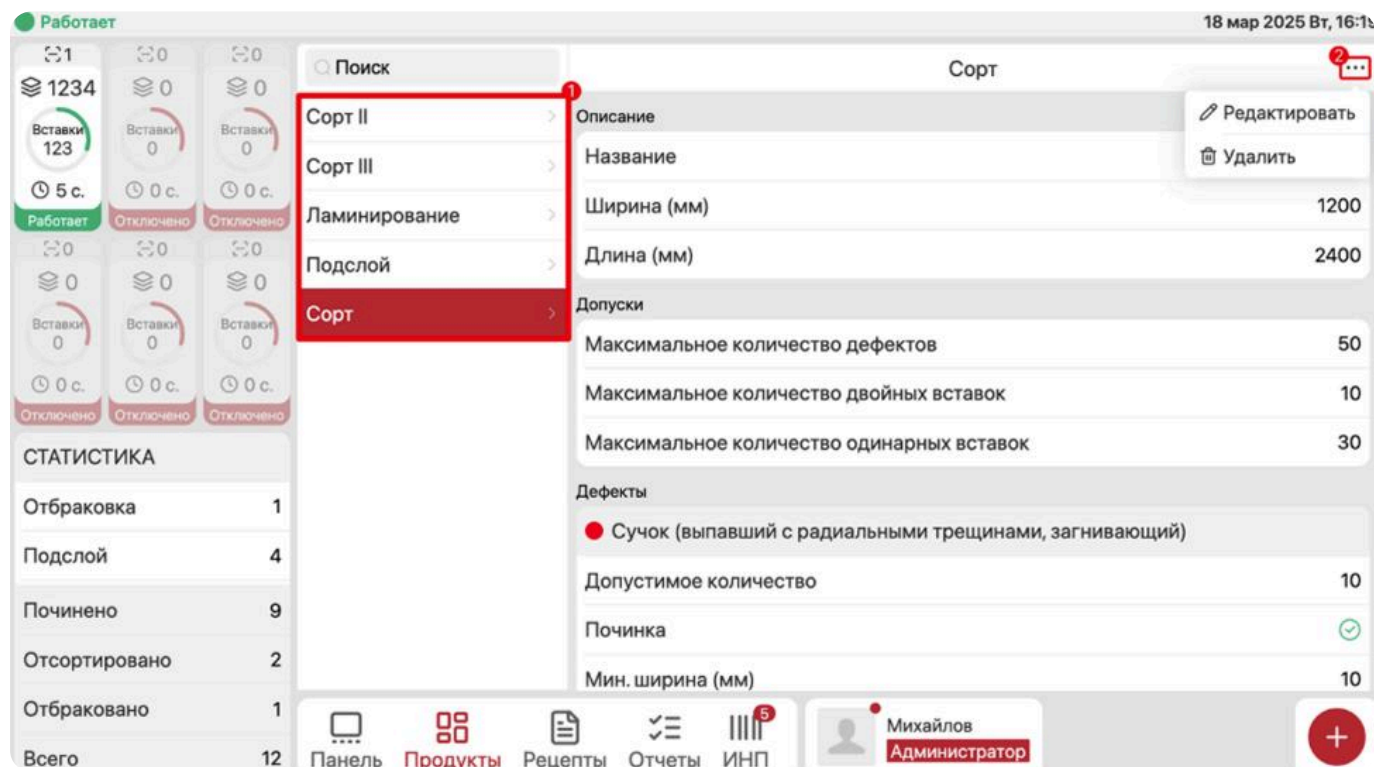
Работает

18 мар 2025 Вт, 16:1

1
1234
Вставки
123
5 с.
Работает

0
0
Вставки
0
0 с.
Отключено

0
0
Вставки
0
0 с.
Отключено

0
0
Вставки
0
0 с.
Отключено

0
0
Вставки
0
0 с.
Отключено

0
0
Вставки
0
0 с.
Отключено

СТАТИСТИКА

| Отбраковка | 1 |
|---|---|
| Подслой | 4 |
| Починено | 9 |
| Отсортировано | 2 |
| Отбраковано | 1 |
| Всего | 12 |

Поиск

1

Сорт II
Сорт III
Ламинирование
Подслой
Сорт

Сорт

2

Редактировать
Удалить

Описание

| Название | |
|---|---|
| Ширина (мм) | 1200 |
| Длина (мм) | 2400 |

Допуски

| Максимальное количество дефектов | 50 |
|---|---|
| Максимальное количество двойных вставок | 10 |
| Максимальное количество одинарных вставок | 30 |

Дефекты

Сучок (выпавший с радиальными трещинами, загнивающий)

| Допустимое количество | 10 |
|---|---|
| Починка | |
| Мин. ширина (мм) | 10 |

Панель
Продукты
Рецепты
Отчеты
5
ИНП

Михайлов
Администратор

+